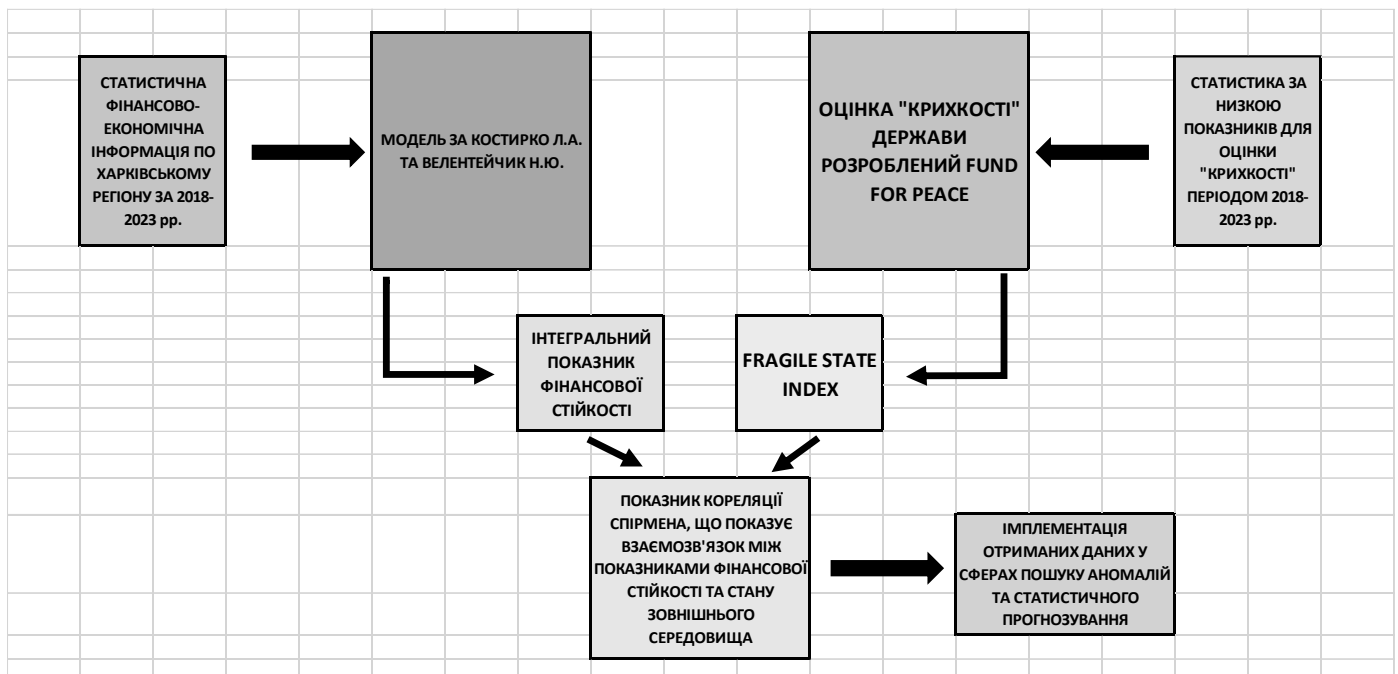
СТАТИСТИЧНА ФІНАНСОВО-ЕКОНОМІЧНА ІНФОРМАЦІЯ ПО ХАРКІВСЬКОМУ РЕГІОНУ ЗА 2018-2023 рр.

МОДЕЛЬ ЗА КОСТИРКО Л.А. ТА ВЕЛЕНТЕЙЧИК Н.Ю.

ОЦІНКА "КРИХКОСТІ" ДЕРЖАВИ РОЗРОБЛЕНИЙ FUND FOR PEACE

СТАТИСТИКА ЗА НИЗКОЮ ПОКАЗНИКІВ ДЛЯ ОЦІНКИ "КРИХКОСТІ" ПЕРІОДОМ 2018-2023 рр.

ІНТЕГРАЛЬНИЙ ПОКАЗНИК ФІНАНСОВОЇ СТІЙКОСТІ

FRAGILE STATE INDEX

ПОКАЗНИК КОРЕЛЯЦІЇ СПІРМЕНА, ЩО ПОКАЗУЄ ВЗАЄМОЗВ'ЯЗОК МІЖ ПОКАЗНИКАМИ ФІНАНСОВОЇ СТІЙКОСТІ ТА СТАНУ ЗОВНІШНЬОГО СЕРЕДОВИЩА

ІМПЛЕМЕНТАЦІЯ ОТРИМАНИХ ДАНИХ У СФЕРАХ ПОШУКУ АНОМАЛІЙ ТА СТАТИСТИЧНОГО ПРОГНОЗУВАННЯ